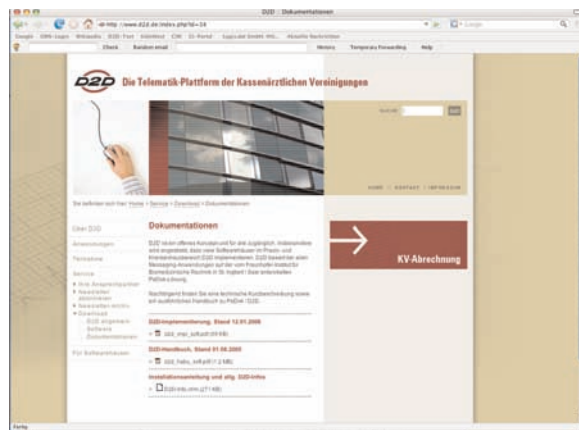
D2D · Dokumentationen

http://www.d2d.de/index.php?id=24

Check Random email History Temporary Forwarding Help

D2D Die Telematik-Plattform der Kassenärztlichen Vereinigungen

Suche

HOME | KONTAKT | IMPRESSUM

Sie befinden sich hier: Home > Service > Download > Dokumentationen

Über D2D

Anwendungen

Teilnahme

Service

Ihre Ansprechpartner

Newsletter abonnieren

Newsletter-Archiv

Download

D2D allgemein

Software

Dokumentationen

Für Softwarehäuser

Dokumentationen

D2D ist ein offenes Konzept und für alle zugänglich. Insbesondere wird angestrebt, dass viele Softwarehäuser im Praxis- und Krankenhausbereich D2D implementieren. D2D basiert bei allen Messaging-Anwendungen auf der vom Fraunhofer-Institut für Biomedizinische Technik in St. Ingbert / Saar entwickelten PaDok-Lösung.

Nachfolgend finden Sie eine technische Kurzbeschreibung sowie ein ausführliches Handbuch zu PaDok / D2D.

D2D-Implementierung, Stand 12.01.2006

D2D-Handbuch, Stand 01.08.2005

Installationsanleitung und allg. D2D-Infos

KV-Abrechnung

Fertig